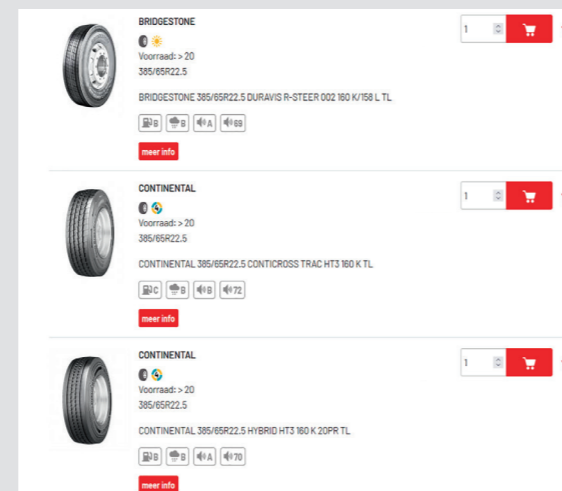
BRIDGESTONE
Voorraad: > 20
385/65R22.5

BRIDGESTONE 385/65R22.5 DURAVIS R-STEER 002 160 K/158 L TL

B | B | A | 69

meer info

1

CONTINENTAL
Voorraad: > 20
385/65R22.5

CONTINENTAL 385/65R22.5 CONTICROSS TRAC HT3 160 K TL

C | B | B | 72

meer info

1

CONTINENTAL
Voorraad: > 20
385/65R22.5

CONTINENTAL 385/65R22.5 HYBRID HT3 160 K 20PR TL

B | B | A | 70

meer info

1